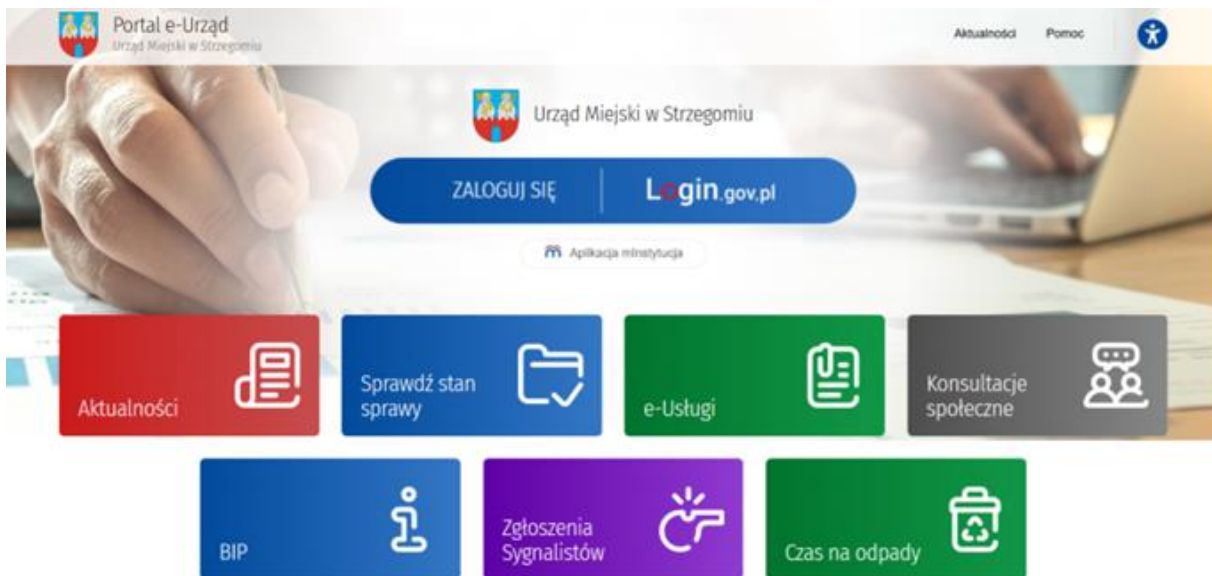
Portal e-Urząd
Urząd Miejski w Strzegomiu

Aktualności Pomoc

Urząd Miejski w Strzegomiu

ZALOGUJ SIĘ

Login.gov.pl

Aplikacja mInstytucja

Aktualności

Sprawdź stan sprawy

e-Usługi

Konsultacje społeczne

BIP

Zgłoszenia Sygnalistów

Czas na odpady